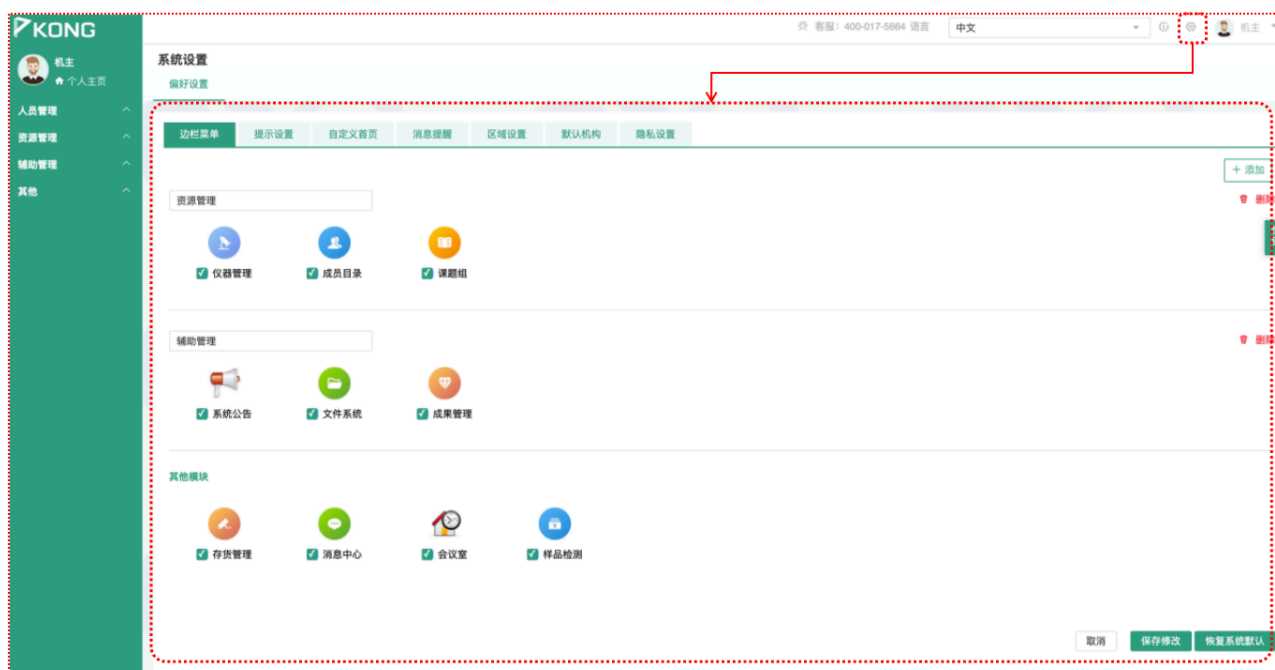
KONG

机主
个人主页

人员管理
资源管理
辅助管理
其他

客服：400-017-5664 语言 中文 机主

系统设置
偏好设置

边栏菜单 | 提示设置 | 自定义首页 | 消息提醒 | 区域设置 | 默认机构 | 隐私设置

+ 添加

资源管理
删除
仪器管理
成员目录
课题组

辅助管理
删除
系统公告
文件系统
成果管理

其他模块
存货管理
消息中心
会议室
样品检测

取消
保存修改
恢复系统默认